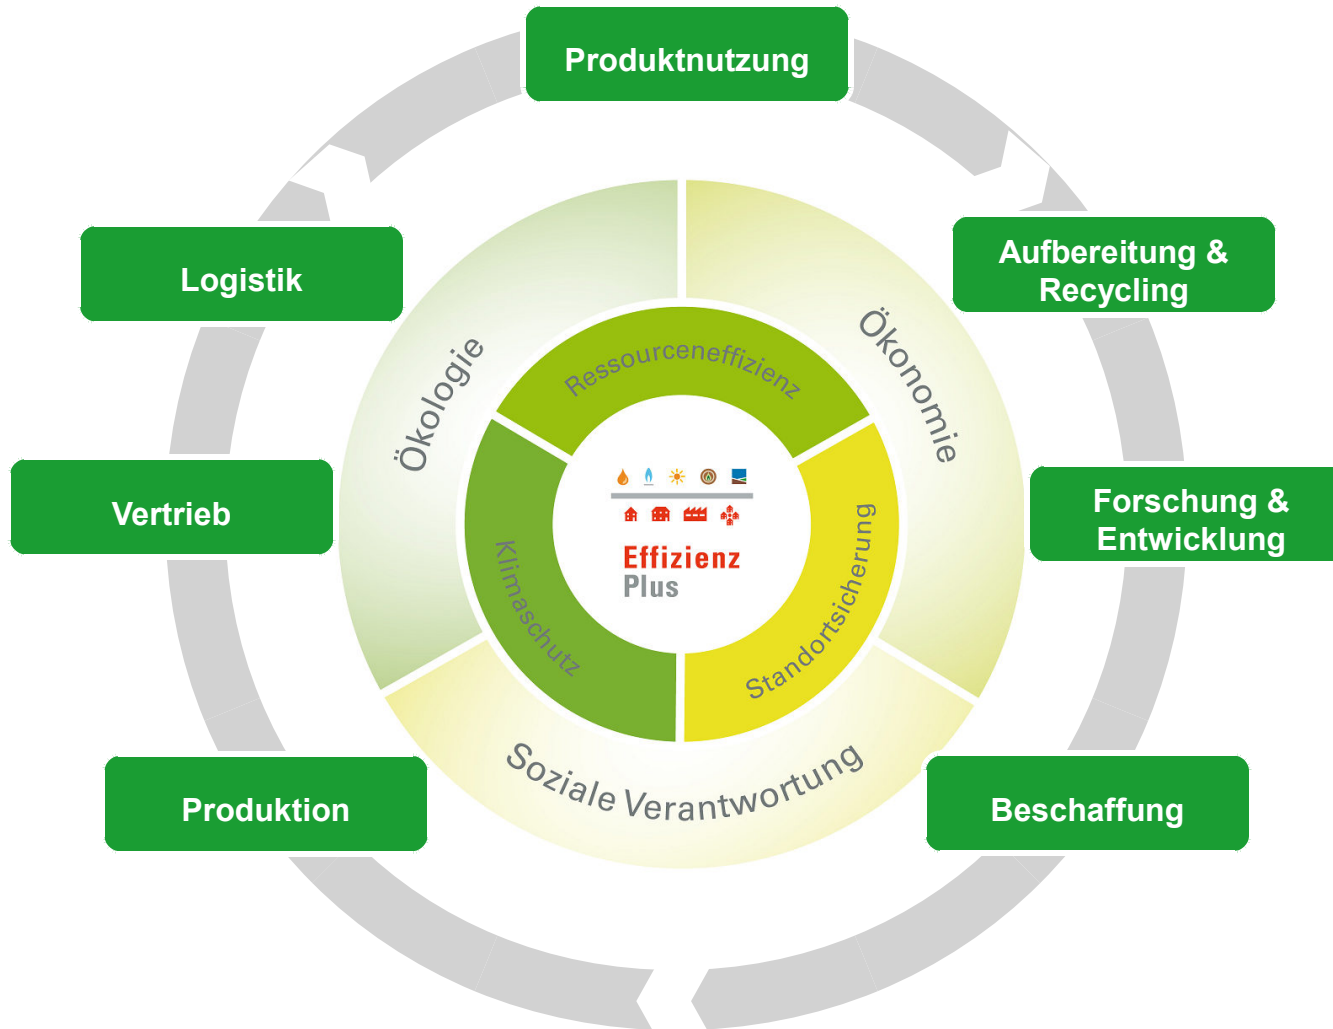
Produktnutzung

Aufbereitung & Recycling

Forschung & Entwicklung

Beschaffung

Produktion

Vertrieb

Logistik

Ökologie

Ökonomie

Soziale Verantwortung

Ressourceneffizienz

Standortsicherung

Klimaschutz

Effizienz Plus